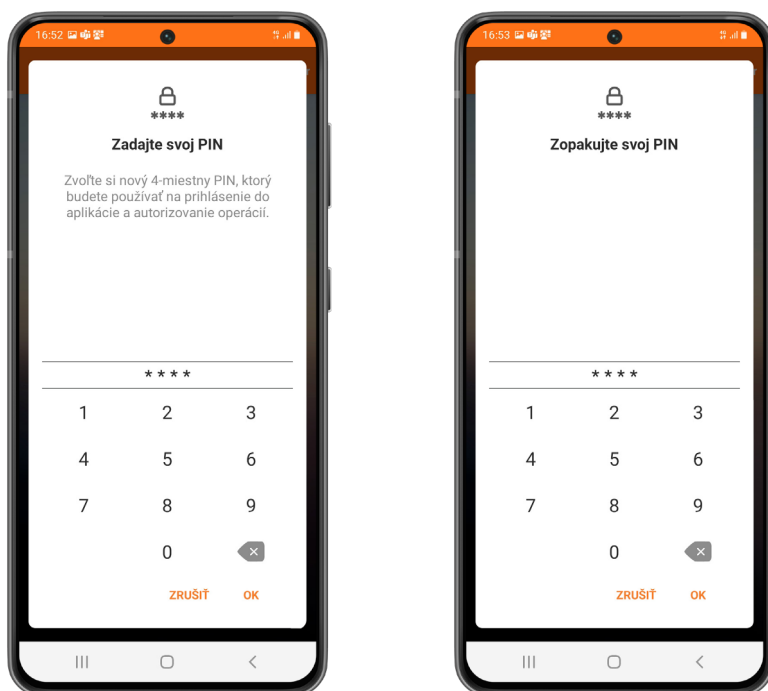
16:52

****

Zadajte svoj PIN

Zvoľte si nový 4-miestny PIN, ktorý budete používať na prihlásenie do aplikácie a autorizovanie operácií.

* * * *

1 2 3
4 5 6
7 8 9
0

ZRUŠIŤ OK

16:53

****

Zopakujte svoj PIN

* * * *

1 2 3
4 5 6
7 8 9
0

ZRUŠIŤ OK